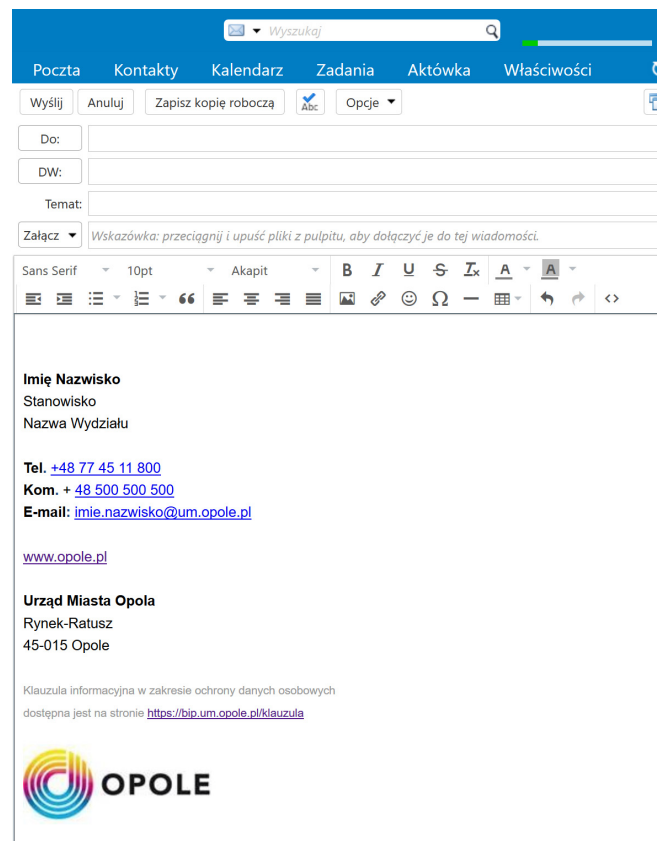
Wyszukaj

Poczta Kontakty Kalendarz Zadania Aktówka Właściwości

Wyślij Anuluj Zapisz kopię roboczą Opcje

Do:

DW:

Temat:

Załącz Wskazówka: przeciągnij i upuść pliki z pulpitu, aby dołączyć je do tej wiadomości.

Sans Serif 10pt Akapit

**Imię Nazwisko**
Stanowisko
Nazwa Wydziału

**Tel.** +48 77 45 11 800
**Kom.** + 48 500 500 500
**E-mail:** imie.nazwisko@um.opole.pl

www.opole.pl

**Urząd Miasta Opola**
Rynek-Ratusz
45-015 Opole

Klauzula informacyjna w zakresie ochrony danych osobowych
dostępna jest na stronie https://bip.um.opole.pl/klauzula

OPOLE